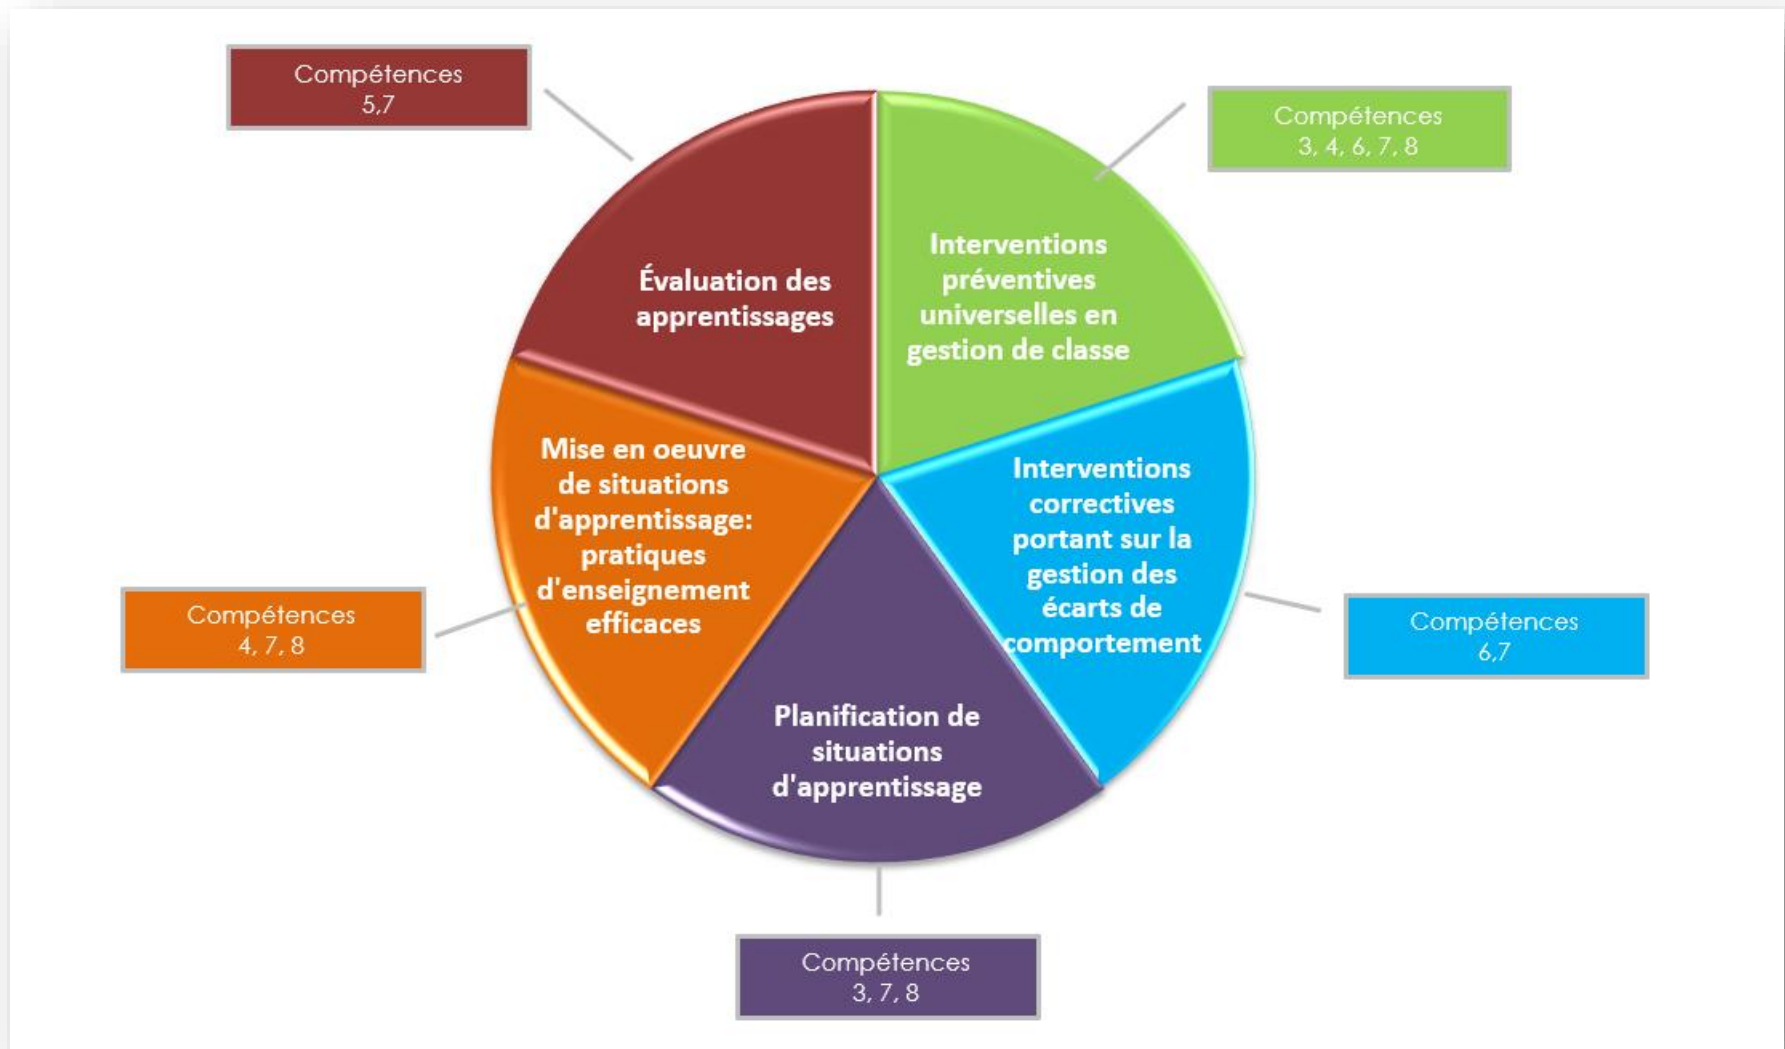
Compétences
5,7

Compétences
3, 4, 6, 7, 8

Évaluation des apprentissages

Interventions préventives universelles en gestion de classe

Interventions correctives portant sur la gestion des écarts de comportement

Mise en oeuvre de situations d'apprentissage: pratiques d'enseignement efficaces

Compétences
4, 7, 8

Compétences
6,7

Planification de situations d'apprentissage

Compétences
3, 7, 8